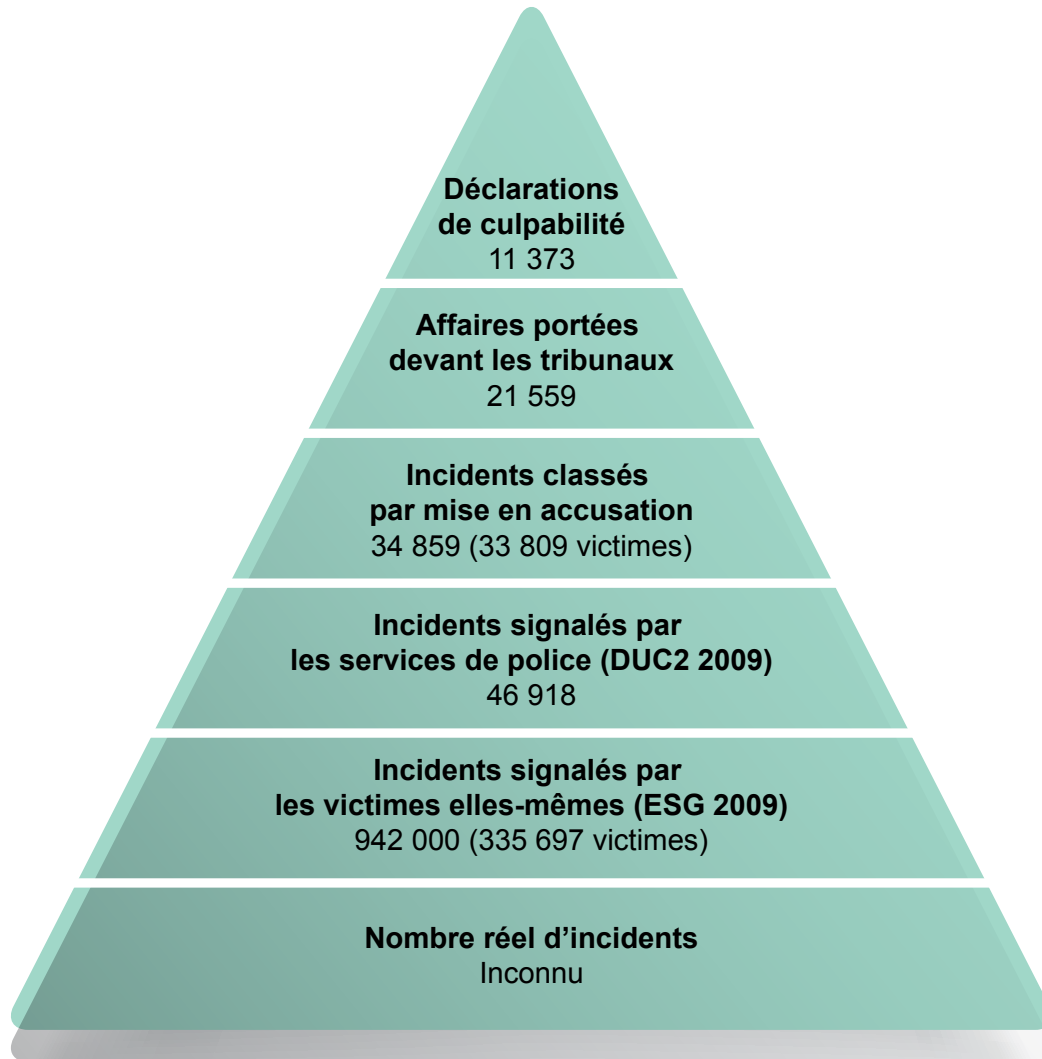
Déclarations de culpabilité
11 373

Affaires portées devant les tribunaux
21 559

Incidents classés par mise en accusation
34 859 (33 809 victimes)

Incidents signalés par les services de police (DUC2 2009)
46 918

Incidents signalés par les victimes elles-mêmes (ESG 2009)
942 000 (335 697 victimes)

Nombre réel d’incidents
Inconnu